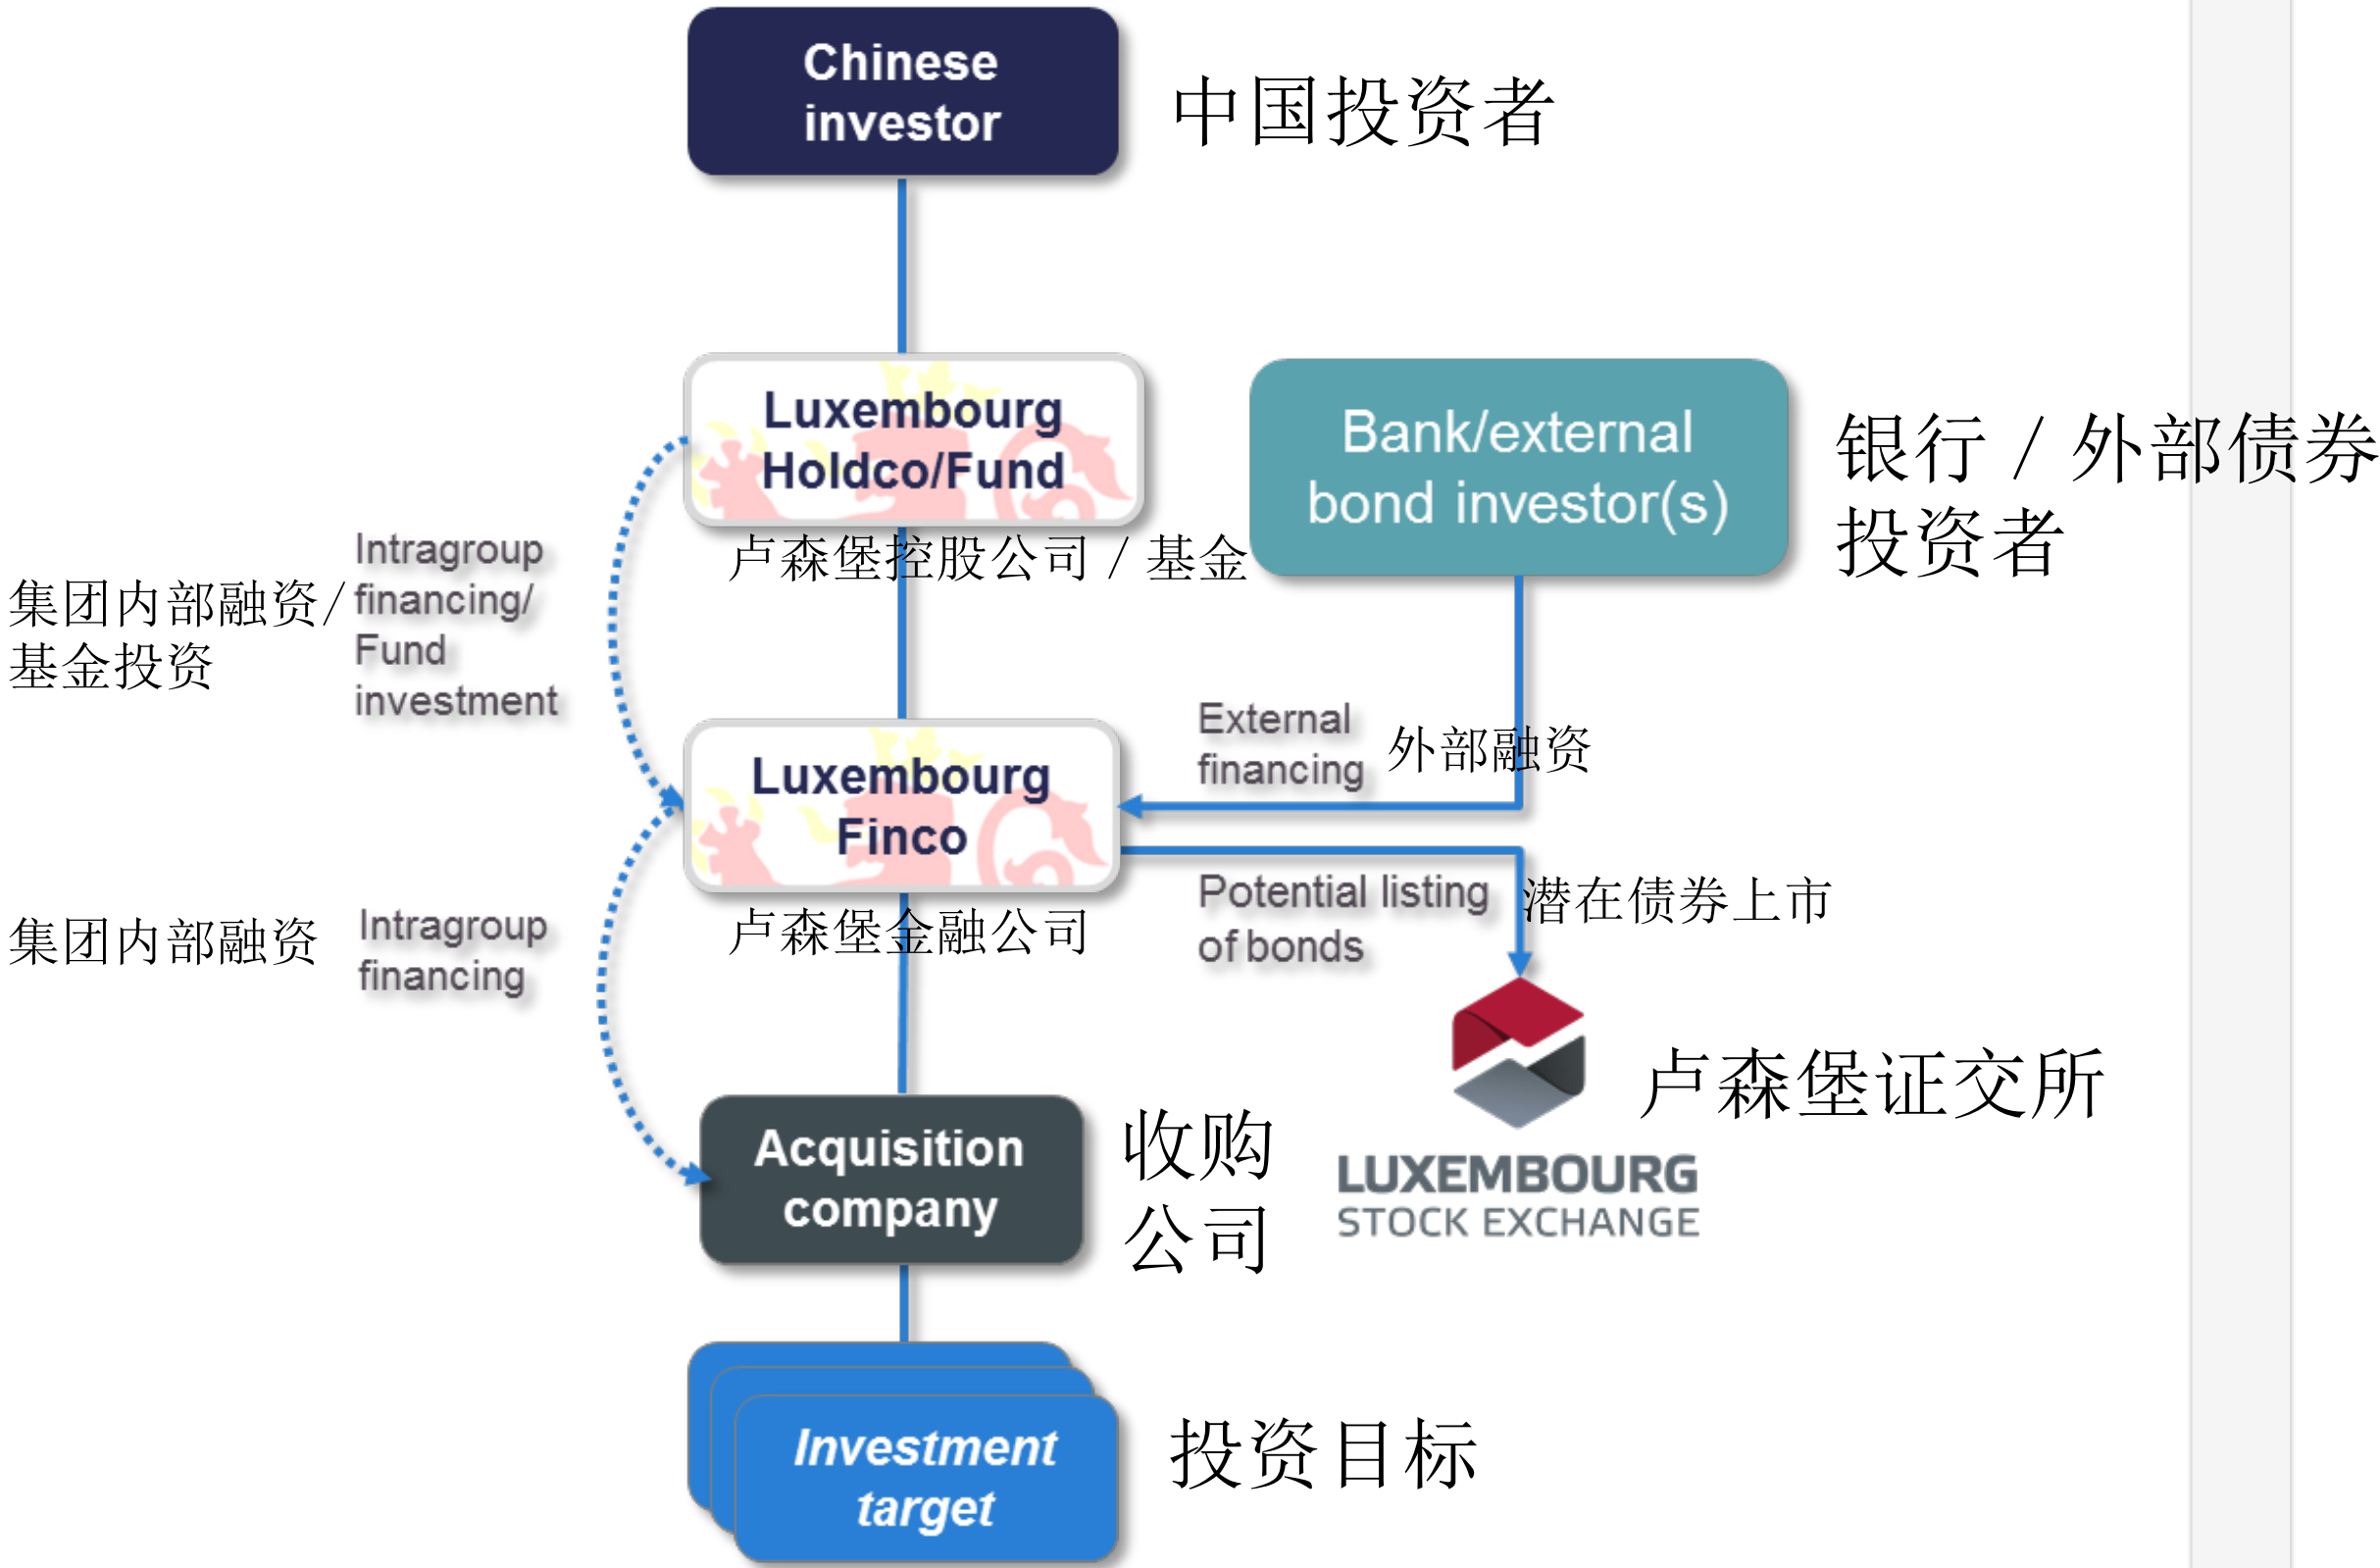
Chinese investor

中国投资者

Luxembourg Holdco/Fund

卢森堡控股公司 / 基金

Bank/external bond investor(s)

银行 / 外部债券投资者

集团内部融资/基金投资

Intragroup financing/ Fund investment

External financing

外部融资

Luxembourg Finco

卢森堡金融公司

Potential listing of bonds

潜在债券上市

集团内部融资

Intragroup financing

卢森堡证交所

LUXEMBOURG STOCK EXCHANGE

Acquisition company

收购公司

Investment target

投资目标